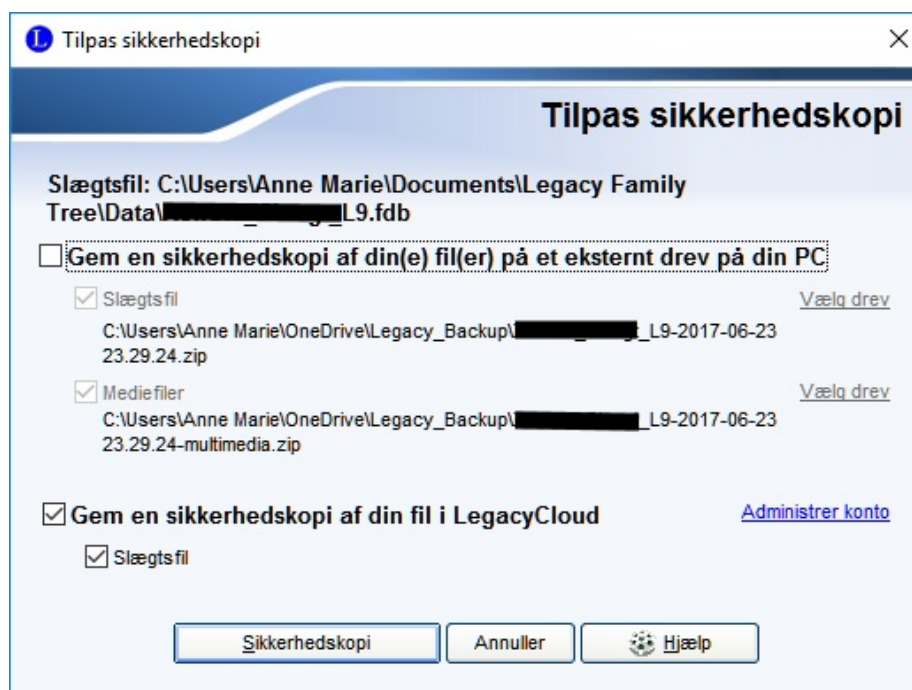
Tilpas sikkerhedskopi

Tilpas sikkerhedskopi

Slægtsfil: C:\Users\Anne Marie\Documents\Legacy Family Tree\Data\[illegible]L9.fdb

Gem en sikkerhedskopi af din(e) fil(er) på et eksternt drev på din PC

Slægtsfil
Vælg drev
C:\Users\Anne Marie\OneDrive\Legacy_Backup\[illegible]_L9-2017-06-23 23.29.24.zip

Mediefiler
Vælg drev
C:\Users\Anne Marie\OneDrive\Legacy_Backup\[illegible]_L9-2017-06-23 23.29.24-multimedia.zip

Gem en sikkerhedskopi af din fil i LegacyCloud
Administrer konto

Slægtsfil

Sikkerhedskopi
Annuller
Hjælp